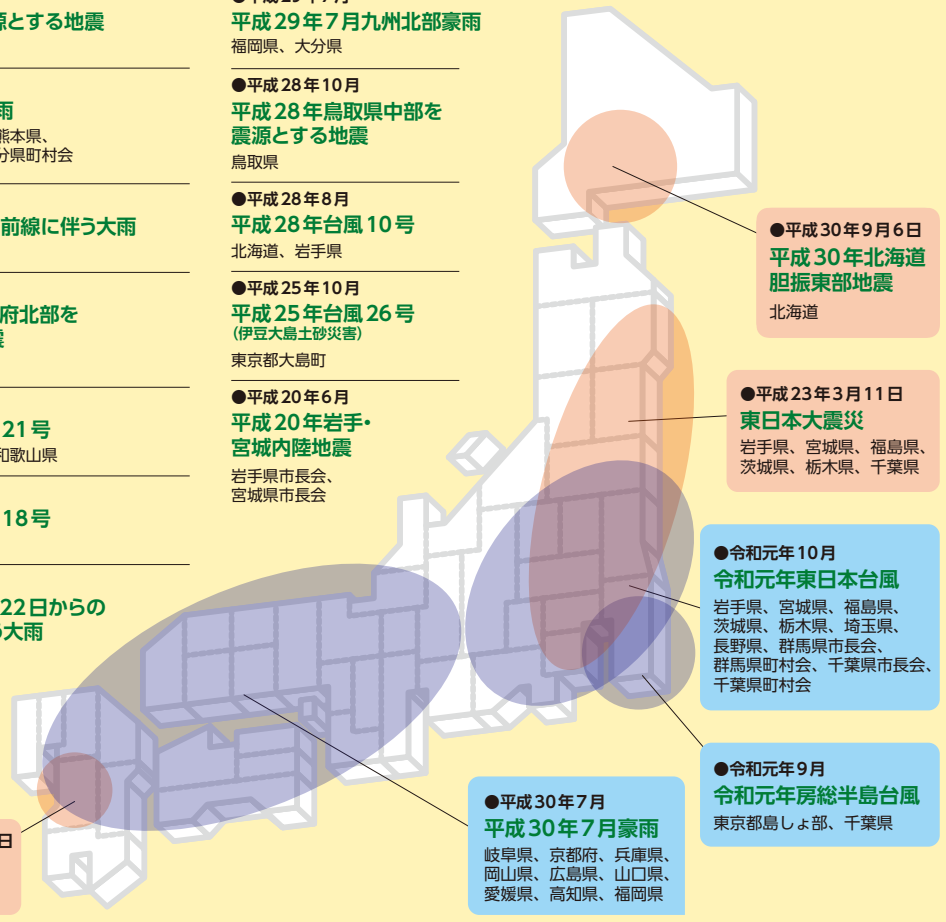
源とする地震

雨
熊本県、
分県町村会

前線に伴う大雨

府北部を
震

21号
和歌山県

18号

22日からの
の大雨

日

●平成29年7月
平成29年7月九州北部豪雨
福岡県、大分県

●平成28年10月
平成28年鳥取県中部を震源とする地震
鳥取県

●平成28年8月
平成28年台風10号
北海道、岩手県

●平成25年10月
平成25年台風26号
（伊豆大島土砂災害）
東京都大島町

●平成20年6月
平成20年岩手・宮城内陸地震
岩手県市長会、宮城県市長会

●平成30年9月6日
平成30年北海道胆振東部地震
北海道

●平成23年3月11日
東日本大震災
岩手県、宮城県、福島県、茨城県、栃木県、千葉県

●令和元年10月
令和元年東日本台風
岩手県、宮城県、福島県、茨城県、栃木県、埼玉県、長野県、群馬県市長会、群馬県町村会、千葉県市長会、千葉県町村会

●令和元年9月
令和元年房総半島台風
東京都島しょ部、千葉県

●平成30年7月
平成30年7月豪雨
岐阜県、京都府、兵庫県、岡山県、広島県、山口県、愛媛県、高知県、福岡県